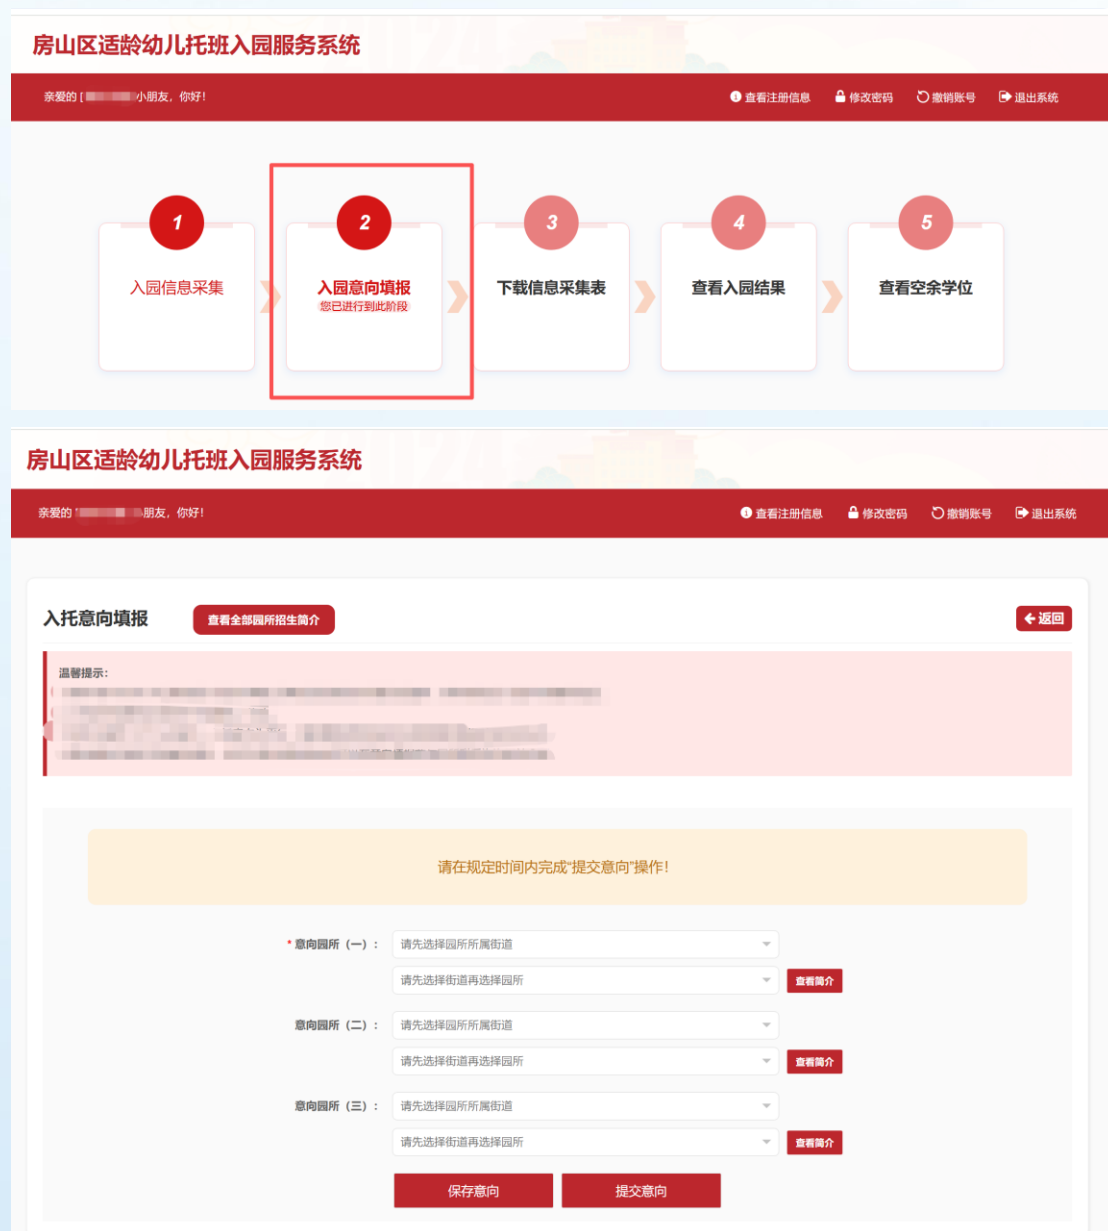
房山区适龄幼儿托班入园服务系统

亲爱的 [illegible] 小朋友，你好！

查看注册信息　修改密码　撤销账号　退出系统

1
入园信息采集

2
入园意向填报
您已进行到此阶段

3
下载信息采集表

4
查看入园结果

5
查看空余学位

房山区适龄幼儿托班入园服务系统

亲爱的 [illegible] 朋友，你好！

查看注册信息　修改密码　撤销账号　退出系统

入托意向填报　查看全部园所招生简介　返回

温馨提示：
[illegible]

请在规定时间内完成"提交意向"操作！

* 意向园所（一）：请先选择园所所属街道
请先选择街道再选择园所　查看简介

意向园所（二）：请先选择园所所属街道
请先选择街道再选择园所　查看简介

意向园所（三）：请先选择园所所属街道
请先选择街道再选择园所　查看简介

保存意向　提交意向